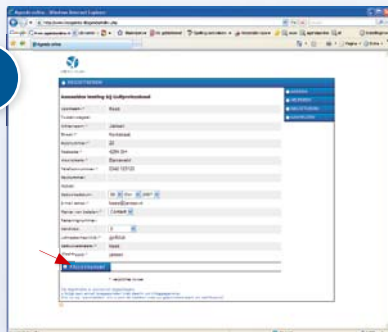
Agenda online - Windows Internet Explorer

Agenda online

RESERVEREN

Aanmelden testing bij Golfprofessional

Voornaam *	Koos
Tussenvoegsel
Achternaam *	Jansen
Straat *	Kerkstraat
Huisnummer *	22
Postcode *	4284 DH
Woonplaats *	Barneveld
Telefoonnummer *	0342 123123
Mobielnummer
Notitie
Geboortedatum	26	Mei	1967
E-mail adres *	koos@jansen.nl
Betaal ons betalen *	Contant
Betalingsnummer
Handicap	3
Lidmaatschapnummer	golfclub
Gebruikersnaam *	koos
Wachtwoord *	jansen

AKKOORDGAAN

AGENDA
RESERVEN
REGISTREREN
AANMELDEN